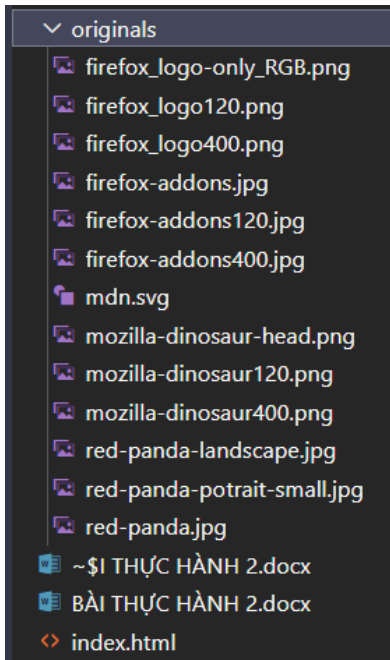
originals
firefox_logo-only_RGB.png
firefox_logo120.png
firefox_logo400.png
firefox-addons.jpg
firefox-addons120.jpg
firefox-addons400.jpg
mdn.svg
mozilla-dinosaur-head.png
mozilla-dinosaur120.png
mozilla-dinosaur400.png
red-panda-landscape.jpg
red-panda-potrait-small.jpg
red-panda.jpg
~$I THỰC HÀNH 2.docx
BÀI THỰC HÀNH 2.docx
index.html